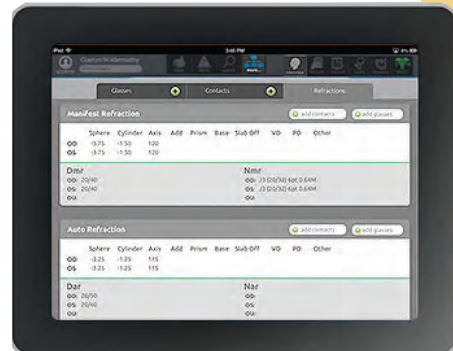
iPad 3:45 PM 21%

Glasses + Contacts + Refractions

Manifest Refraction
add contacts add glasses

| | Sphere | Cylinder | Axis | Add | Prism | Base | Slab Off | VD | PD | Other |
|---|---|---|---|---|---|---|---|---|---|---|
| OD | -3.75 | -1.50 | 120 | | | | | | | |
| OS | -3.75 | -1.50 | 120 | | | | | | | |

Dmr
OD: 20/40
OS: 20/40
OU:

Nmr
OD: J3 (20/32) 4pt 0.6 M
OS: J3 (20/32) 4pt 0.6 M
OU:

Auto Refraction
add contacts add glasses

| | Sphere | Cylinder | Axis | Add | Prism | Base | Slab Off | VD | PD | Other |
|---|---|---|---|---|---|---|---|---|---|---|
| OD | -3.25 | -1.25 | 115 | | | | | | | |
| OS | -3.25 | -1.25 | 115 | | | | | | | |

Dar
OD: 20/50
OS: 20/40
OU:

Nar
OD:
OS:
OU: